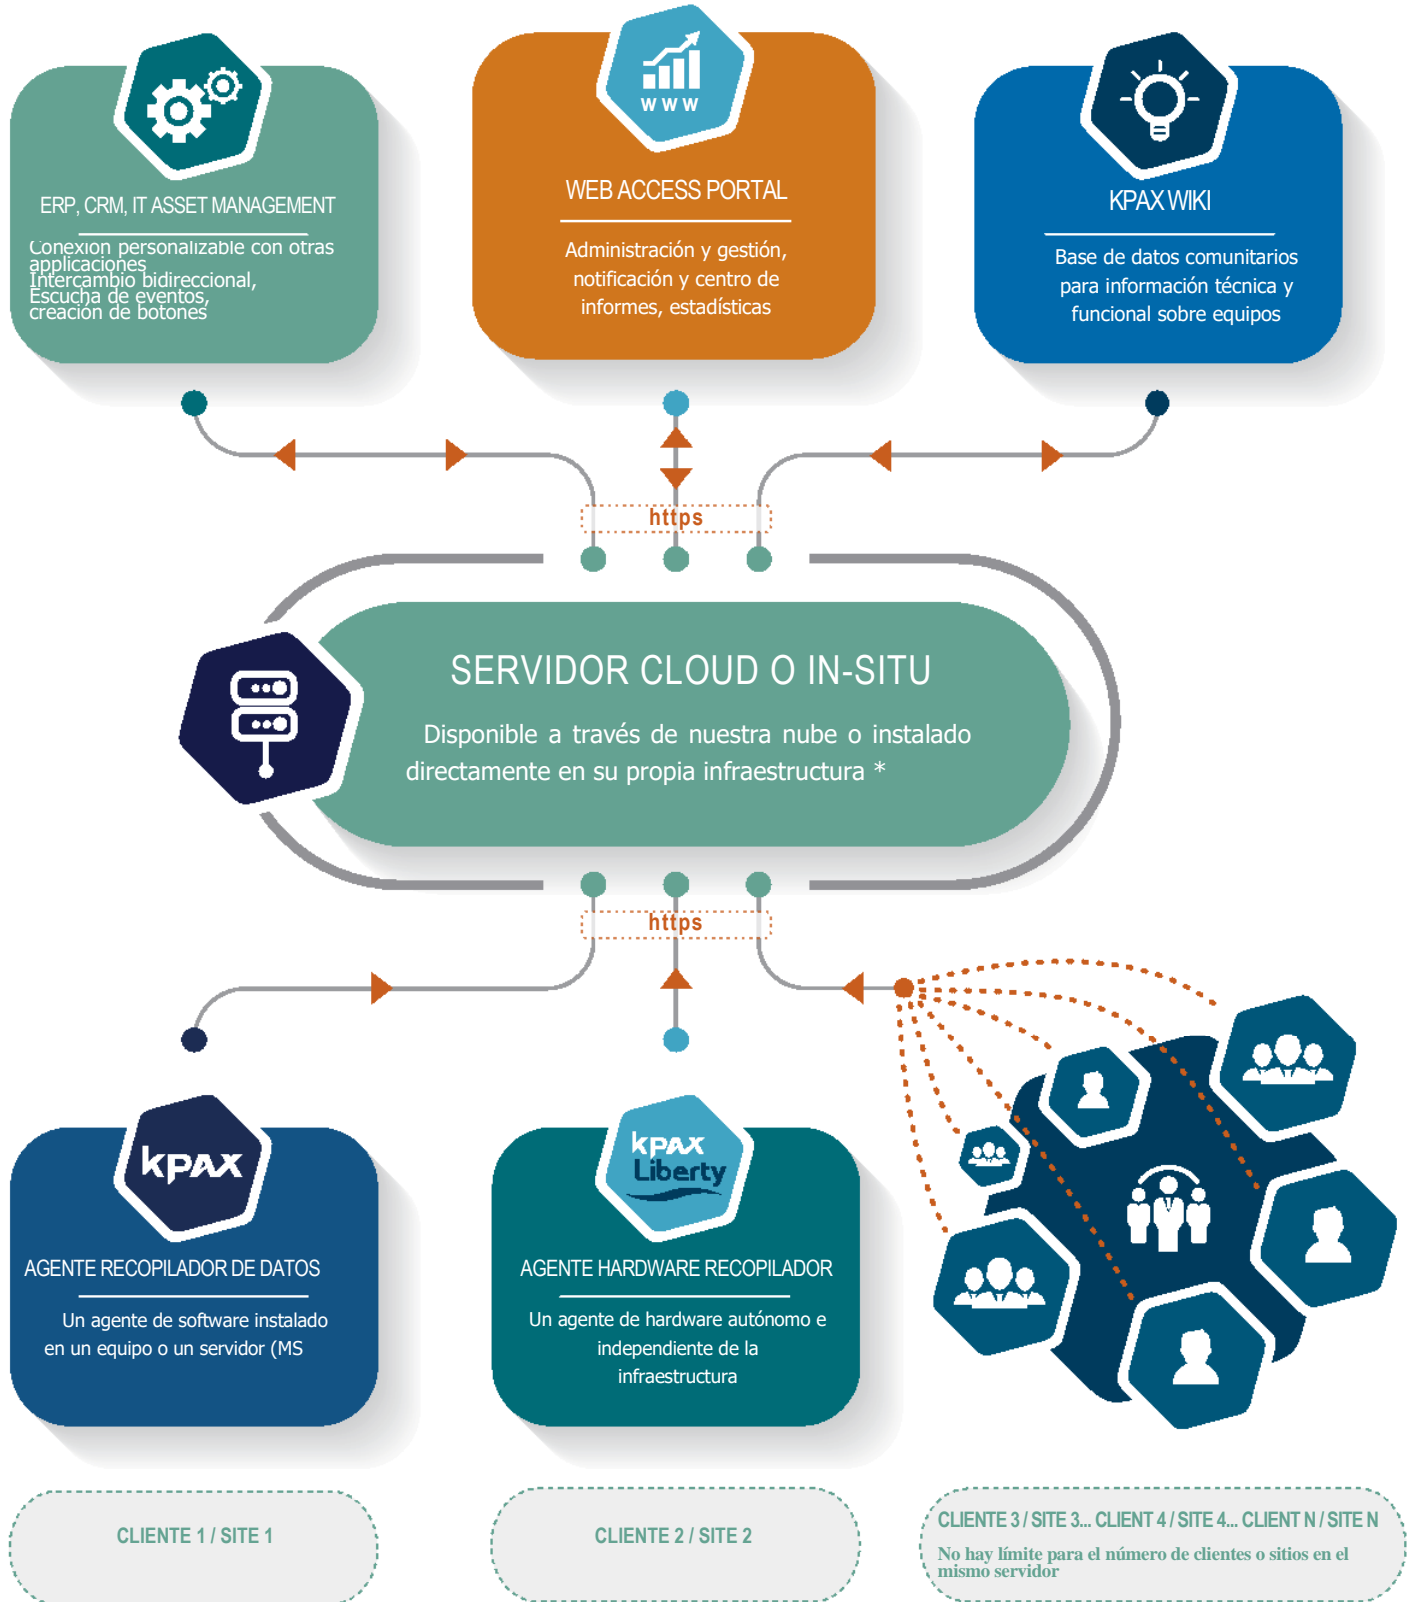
ERP, CRM, IT ASSET MANAGEMENT

Conexion personalizable con otras applicaciones
Intercambio bidireccional,
Escucha de eventos,
creación de botones

www

WEB ACCESS PORTAL

Administración y gestión, notificación y centro de informes, estadísticas

KPAX WIKI

Base de datos comunitarios para información técnica y funcional sobre equipos

https

SERVIDOR CLOUD O IN-SITU

Disponible a través de nuestra nube o instalado directamente en su propia infraestructura *

https

kpax

AGENTE RECOPILADOR DE DATOS

Un agente de software instalado en un equipo o un servidor (MS

kpax Liberty

AGENTE HARDWARE RECOPILADOR

Un agente de hardware autónomo e independiente de la infraestructura

CLIENTE 1 / SITE 1

CLIENTE 2 / SITE 2

CLIENTE 3 / SITE 3... CLIENT 4 / SITE 4... CLIENT N / SITE N

No hay límite para el número de clientes o sitios en el mismo servidor